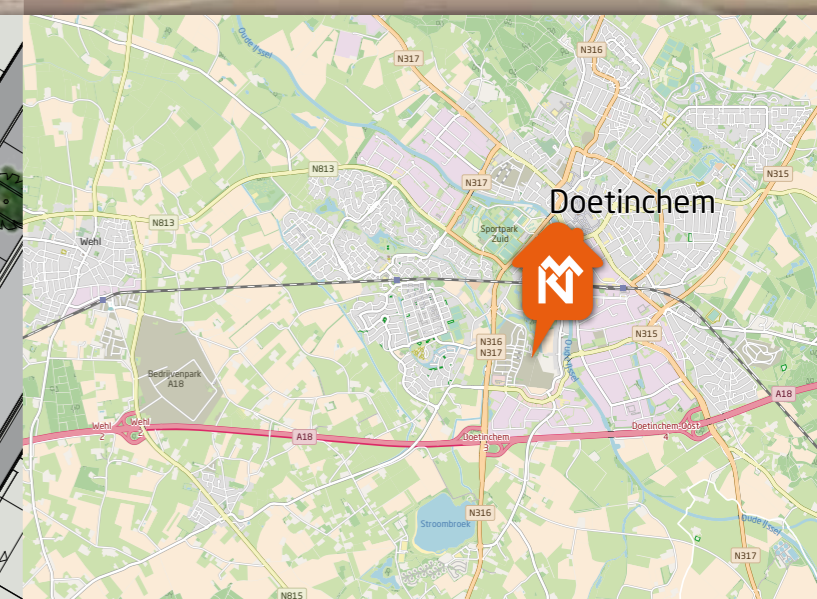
Oude IJssel
N316
N317
N813
N317
N315
Doetinchem
N813
Sportpark Zuid
Wehl
N316
N317
N315
Oude IJssel
Bedrijvenpark A18
Wehl 2
A18
Doetinchem 3
Doetinchem-Oost 4
A18
N316
Stroombroek
Oude IJssel
N317
N815